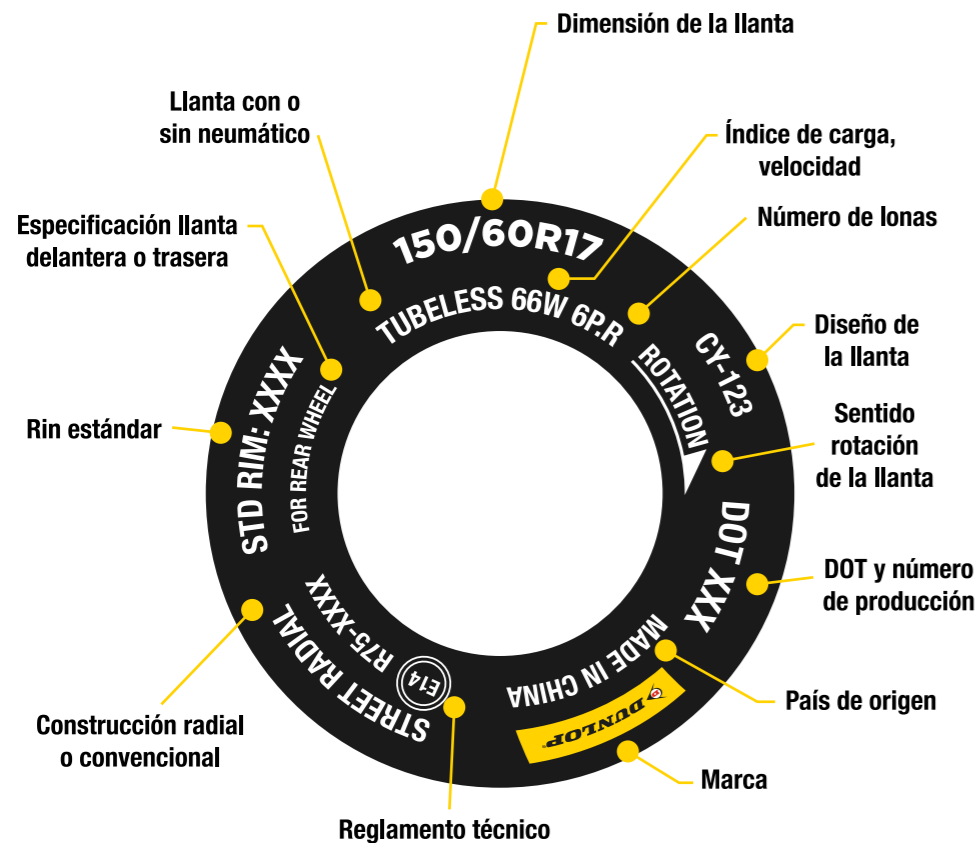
Dimensión de la llanta

Llanta con o sin neumático

Índice de carga, velocidad

Especificación llanta delantera o trasera

Número de lonas

Diseño de la llanta

Rin estándar

Sentido rotación de la llanta

DOT y número de producción

País de origen

Construcción radial o convencional

Marca

Reglamento técnico

150/60R17

TUBELESS 66W 6P.R

CY-123

ROTATION

DOT XXX

MADE IN CHINA

DUNLOP

STREET RADIAL

E14

R75-XXXX

STD RIM: XXXX

FOR REAR WHEEL